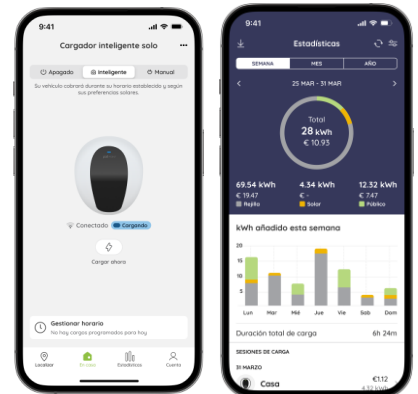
9:41

Cargador inteligente solo

Apagado | Inteligente | Manual

Su vehículo cobrará durante su horario establecido y según sus preferencias solares.

Conectado | Cargando

Cargar ahora

Gestionar horario
No hay cargas programadas para hoy

Localizar | En casa | Estadísticas | Cuenta

9:41

Estadísticas

SEMANA | MES | AÑO

25 MAR - 31 MAR

Total
28 kWh
€ 10.93

69.54 kWh
€ 19.47
Red

4.34 kWh
€ 0
Solar

12.32 kWh
€ 7.47
Público

kWh añadido esta semana

20
15
10
5
0

Lun | Mar | Mié | Jue | Vie | Sáb | Dom

Duración total de carga 6h 24m

SESIONES DE CARGA

31 MARZO

Casa
€1.12